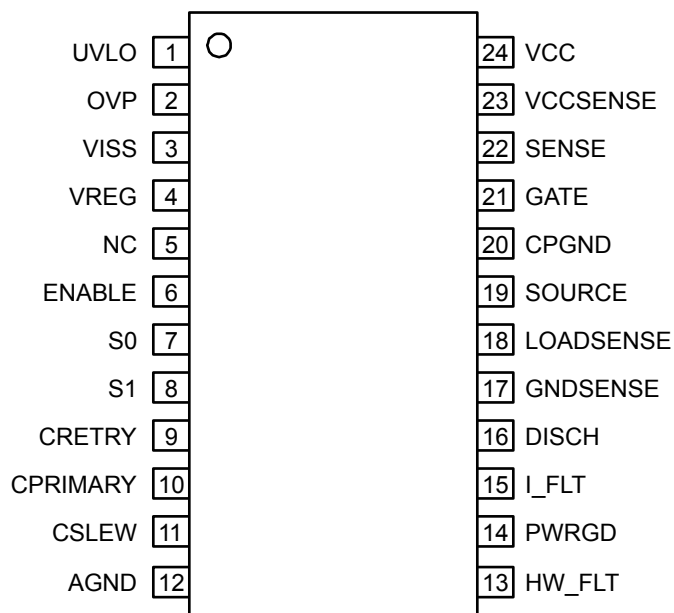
UVLO 1
OVP 2
VISS 3
VREG 4
NC 5
ENABLE 6
S0 7
S1 8
CRETRY 9
CPRIMARY 10
CSLEW 11
AGND 12

24 VCC
23 VCCSENSE
22 SENSE
21 GATE
20 CPGND
19 SOURCE
18 LOADSENSE
17 GNDSENSE
16 DISCH
15 I_FLT
14 PWRGD
13 HW_FLT